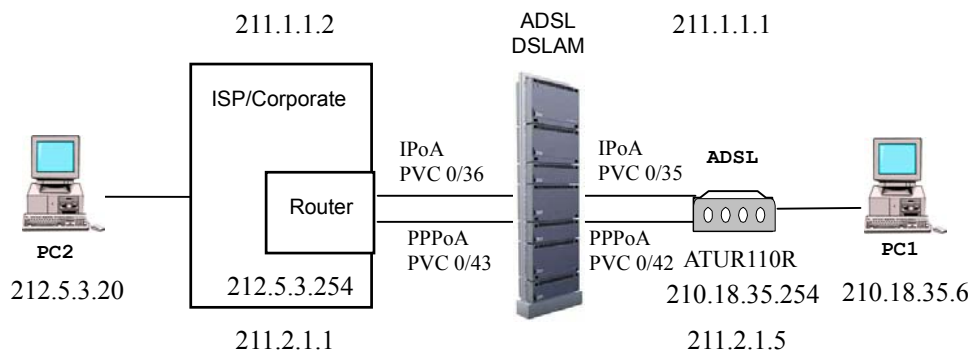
211.1.1.2

ADSL
DSLAM

211.1.1.1

ISP/Corporate

Router

IPoA
PVC 0/36

PPPoA
PVC 0/43

IPoA
PVC 0/35

PPPoA
PVC 0/42

ADSL

ATUR110R

PC2

212.5.3.20

212.5.3.254

210.18.35.254

PC1

210.18.35.6

211.2.1.1

211.2.1.5